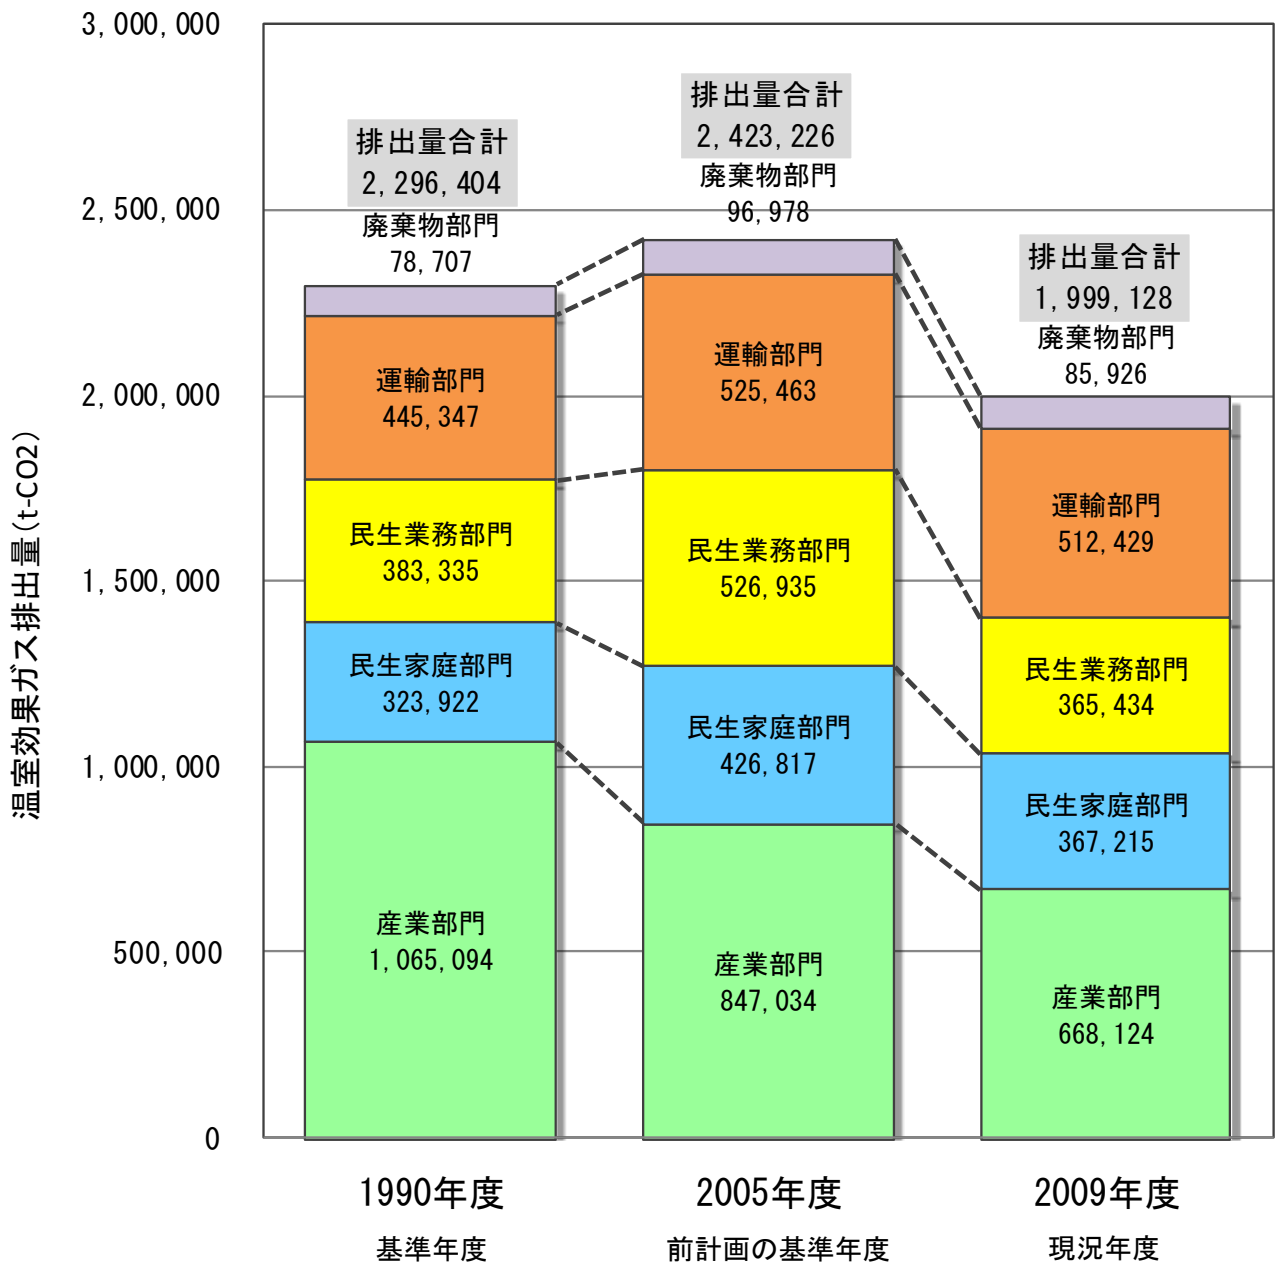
3, 000, 000
2, 500, 000
2, 000, 000
1, 500, 000
1, 000, 000
500, 000
0

温室効果ガス排出量(t-CO2)

排出量合計
2, 296, 404
廃棄物部門
78, 707

運輸部門
445, 347

民生業務部門
383, 335

民生家庭部門
323, 922

産業部門
1, 065, 094

排出量合計
2, 423, 226
廃棄物部門
96, 978

運輸部門
525, 463

民生業務部門
526, 935

民生家庭部門
426, 817

産業部門
847, 034

排出量合計
1, 999, 128
廃棄物部門
85, 926

運輸部門
512, 429

民生業務部門
365, 434

民生家庭部門
367, 215

産業部門
668, 124

1990年度
基準年度

2005年度
前計画の基準年度

2009年度
現況年度